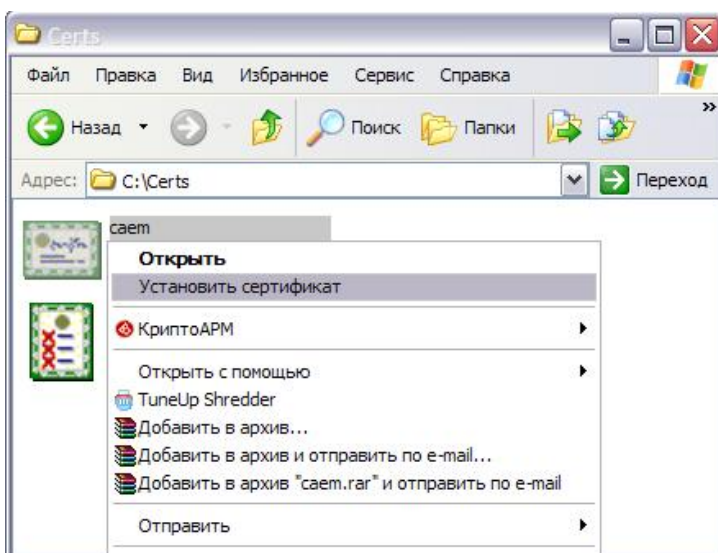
Certs

Файл Правка Вид Избранное Сервис Справка

Назад Поиск Папки

Адрес: C:\Certs Переход

caem

Открыть
Установить сертификат
КриптоАРМ
Открыть с помощью
TuneUp Shredder
Добавить в архив...
Добавить в архив и отправить по e-mail...
Добавить в архив "caem.rar" и отправить по e-mail
Отправить